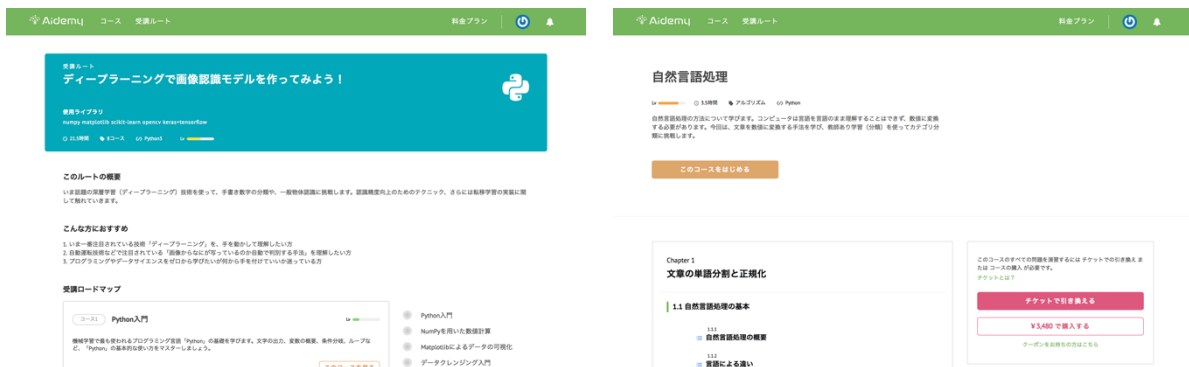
Aidemy コース 受講ルート 料金プラン

受講ルート
ディープラーニングで画像認識モデルを作ってみよう！

使用ライブラリ
numpy matplotlib scikit-learn opencv keras+tensorflow

21.5時間 8コース Python3 Lv

このルートの概要
いま話題の深層学習（ディープラーニング）技術を使って、手書き数字の分類や、一般物体認識に挑戦します。認識精度向上のためのテクニック、さらには転移学習の実装に関して触れていきます。

こんな方におすすめ
1. いま一番注目されている技術「ディープラーニング」を、手を動かして理解したい方
2. 自動運転技術などで注目されている「画像からなにが写っているのか自動で判別する手法」を理解したい方
3. プログラミングやデータサイエンスをゼロから学びたいが何から手を付けていいか迷っている方

受講ロードマップ
コース1 Python入門 Lv
機械学習で最も使われるプログラミング言語「Python」の基礎を学びます。文字の出力、変数の概要、条件分岐、ループなど、「Python」の基本的な使い方をマスターしましょう。
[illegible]

Python入門
NumPyを用いた数値計算
Matplotlibによるデータの可視化
データクレンジング入門

Aidemy コース 受講ルート 料金プラン

自然言語処理
Lv 3.5時間 アルゴリズム Python
自然言語処理の方法について学びます。コンピュータは言語を言語のまま理解することはできず、数値に変換する必要があります。今回は、文章を数値に変換する手法を学び、教師あり学習（分類）を使ってカテゴリ分類に挑戦します。

このコースをはじめる

Chapter 1
文章の単語分割と正規化
1.1 自然言語処理の基本
1.1.1
自然言語処理の概要
1.1.2
言語による違い

このコースのすべての問題を演習するには チケットで引き換える または コースの購入 が必要です。
チケットとは？
チケットで引き換える
¥3,480 で購入する
クーポンをお持ちの方はこちら